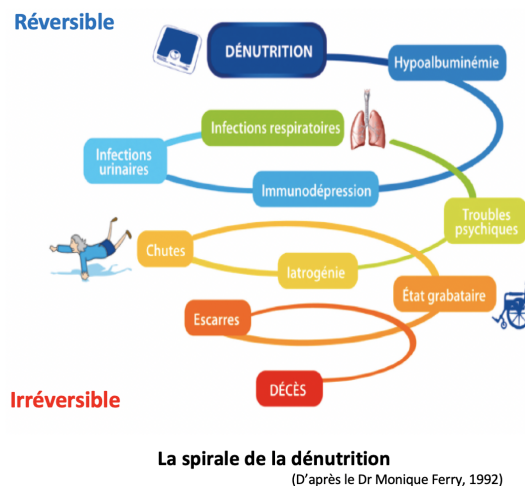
Réversible

DÉNUTRITION

Hypoalbuminémie

Infections respiratoires

Infections urinaires

Immunodépression

Troubles psychiques

Chutes

Iatrogénie

État grabataire

Escarres

DÉCÈS

Irréversible

La spirale de la dénutrition
(D'après le Dr Monique Ferry, 1992)